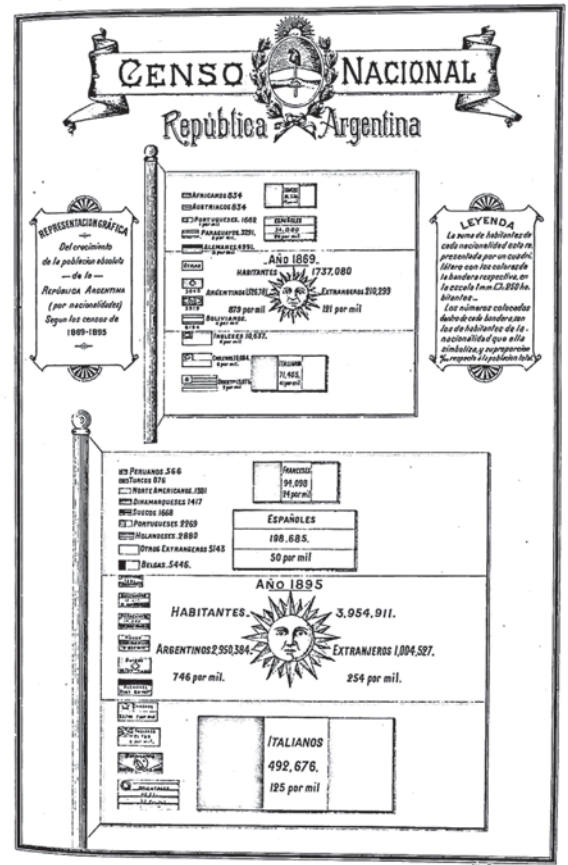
CENSO NACIONAL
República Argentina

REPRESENTACION GRÁFICA
Del crecimiento de la poblacion absoluta — de la — República Argentina (por nacionalidades) Segun los censos de 1869-1895

LEYENDA
La suma de habitantes de cada nacionalidad esta representada por un cuadrilátero con los colores de la bandera respectiva, en la escala 1mm. = 950 habitantes.
Los números colocados dentro de cada bandera son los de habitantes de la nacionalidad que ella simboliza, y su proporcion ‰ respecto á la poblacion total.

AFRICANOS 834
AUSTRIACOS 834
PORTUGUESES 1662
PARAGUAYOS 3291
ALEMANES 4991
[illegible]
ESPAÑOLES 34,080
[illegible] por mil

AÑO 1869.
HABITANTES 1737,080
ARGENTINOS 1526781
EXTRANJEROS 210,299
879 por mil
121 por mil
BOLIVIANOS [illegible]
INGLESES 10,637
CHILENOS 10,884
URUGUAYOS 15,076
ITALIANOS 71,403
41 por mil

PERUANOS 366
TURCOS 876
NORTE AMERICANOS 1381
DINAMARQUESES 1417
SUECOS 1668
PORTUGUESES 2269
HOLANDESES 2860
OTROS EXTRANGEROS 5143
BELGAS 5446
FRANCESES 94,098
24 por mil
ESPAÑOLES
198,685.
50 por mil

AÑO 1895
HABITANTES. 3,954,911.
ARGENTINOS 2,950,384.
EXTRANJEROS 1,004,527.
746 por mil.
254 por mil.
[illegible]

ITALIANOS
492,676.
125 por mil